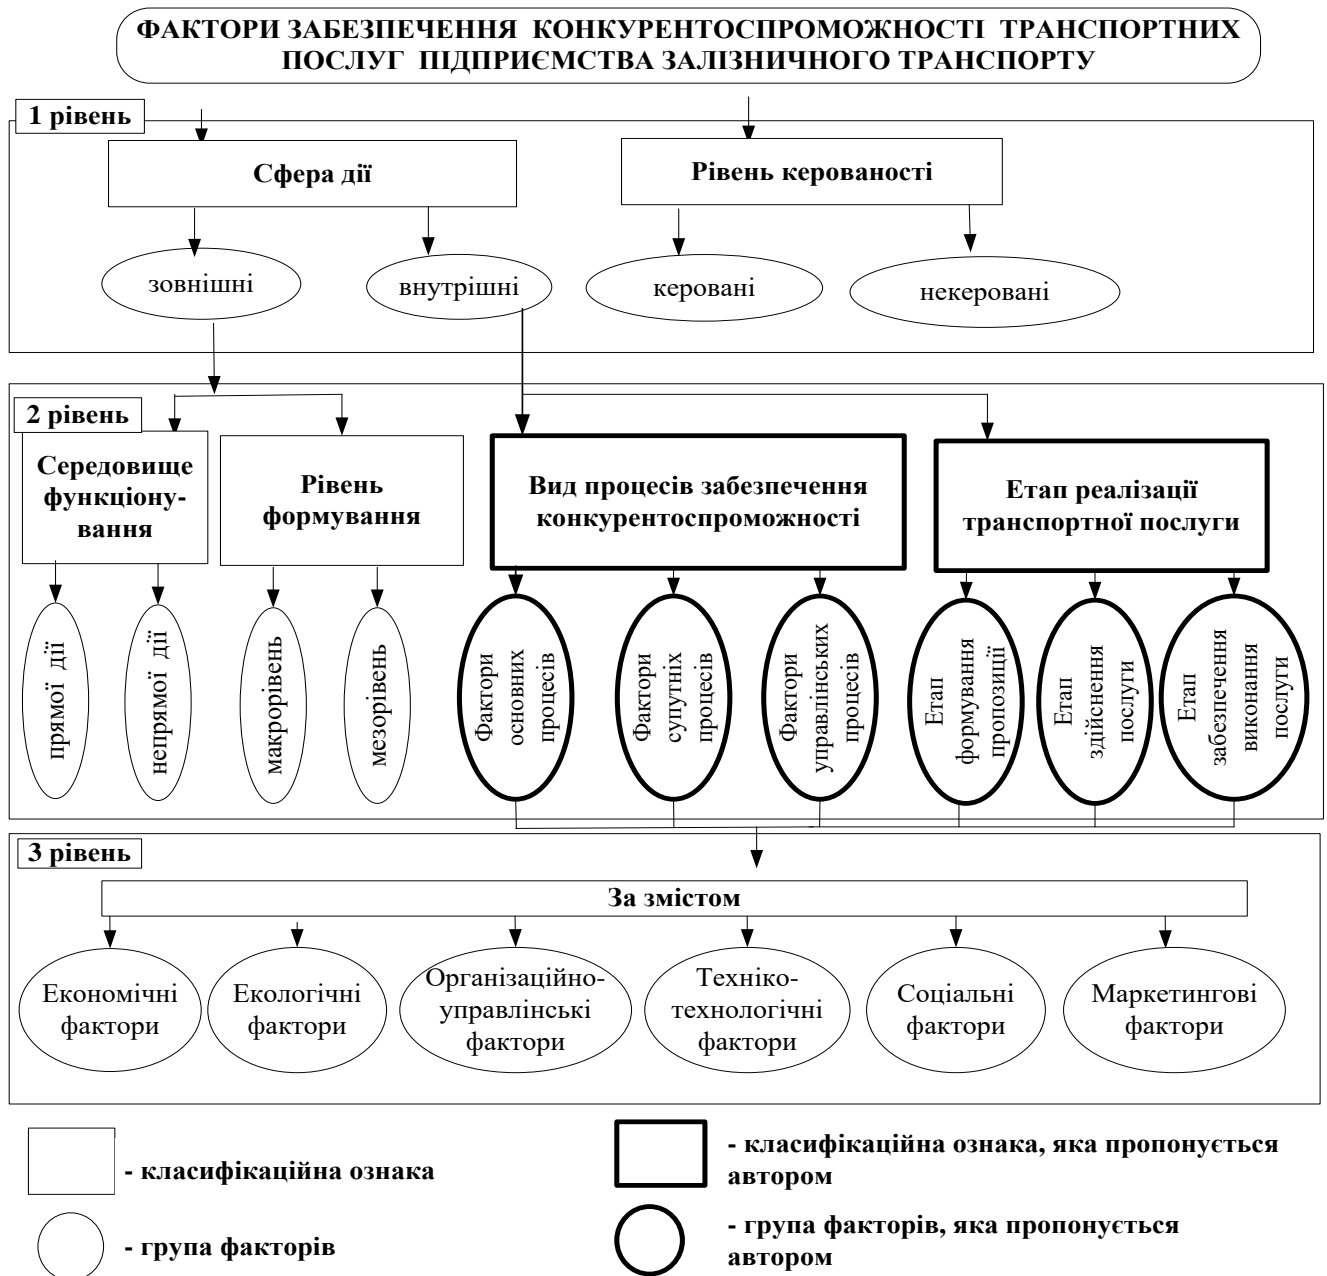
ФАКТОРИ ЗАБЕЗПЕЧЕННЯ КОНКУРЕНТОСПРОМОЖНОСТІ ТРАНСПОРТНИХ ПОСЛУГ ПІДПРИЄМСТВА ЗАЛІЗНИЧНОГО ТРАНСПОРТУ

1 рівень

Сфера дії

Рівень керованості

зовнішні

внутрішні

керовані

некеровані

2 рівень

Середовище функціонування

Рівень формування

Вид процесів забезпечення конкурентоспроможності

Етап реалізації транспортної послуги

прямої дії

непрямої дії

макрорівень

мезорівень

Фактори основних процесів

Фактори супутніх процесів

Фактори управлінських процесів

Етап формування пропозиції

Етап здійснення послуги

Етап забезпечення виконання послуги

3 рівень

За змістом

Економічні фактори

Екологічні фактори

Організаційно-управлінські фактори

Техніко-технологічні фактори

Соціальні фактори

Маркетингові фактори

- класифікаційна ознака

- група факторів

- класифікаційна ознака, яка пропонується автором

- група факторів, яка пропонується автором